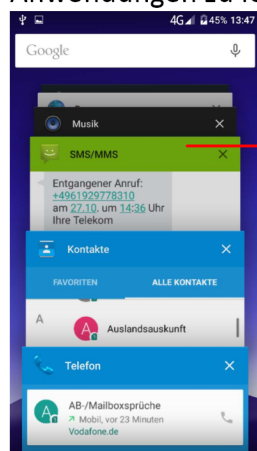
Anwendungen zu k

4G 45% 13:47

Google

Musik ✕

SMS/MMS ✕

Entgangener Anruf: +4961929778310 am 27.10. um 14:36 Uhr Ihre Telekom

Kontakte ✕

FAVORITEN ALLE KONTAKTE

A

Auslandsauskunft

Telefon ✕

AB-/Mailboxsprüche

Mobil, vor 23 Minuten

Vodafone.de